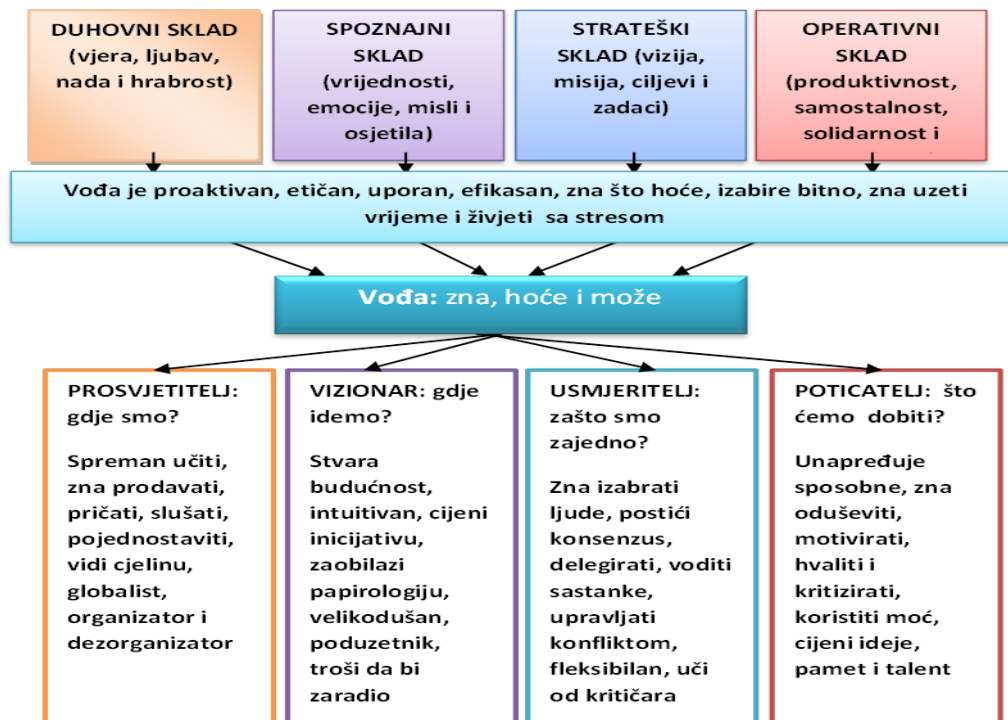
DUHOVNI SKLAD (vjera, ljubav, nada i hrabrost)

SPOZNAJNI SKLAD (vrijednosti, emocije, misli i osjetila)

STRATEŠKI SKLAD (vizija, misija, ciljevi i zadaci)

OPERATIVNI SKLAD (produktivnost, samostalnost, solidarnost i

Vođa je proaktivan, etičan, uporan, efikasan, zna što hoće, izabire bitno, zna uzeti vrijeme i živjeti sa stresom

Vođa: zna, hoće i može

PROSVJETITELJ: gdje smo?

Spreman učiti, zna prodavati, pričati, slušati, pojednostaviti, vidi cjelinu, globalist, organizator i dezorganizator

VIZIONAR: gdje idemo?

Stvara budućnost, intuitivan, cijeni inicijativu, zaobilazi papirologiju, velikodušan, poduzetnik, troši da bi zaradio

USMJERITELJ: zašto smo zajedno?

Zna izabrati ljude, postići konsenzus, delegirati, voditi sastanke, upravljati konfliktom, fleksibilan, uči od kritičara

POTICATELJ: što ćemo dobiti?

Unapređuje sposobne, zna oduševiti, motivirati, hvaliti i kritizirati, koristiti moć, cijeni ideje, pamet i talent